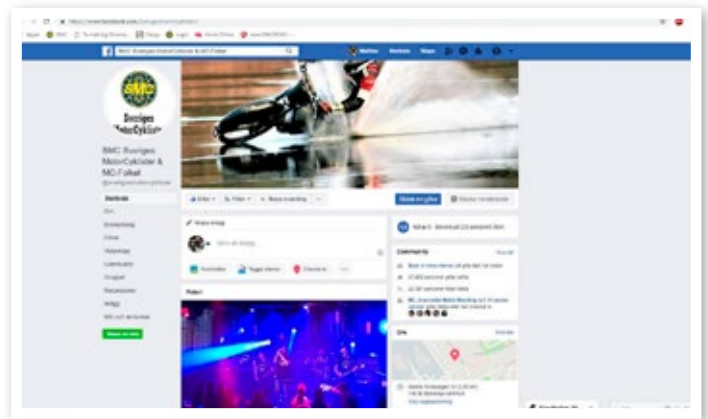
SMC Sveriges MotorCyklister & MC-Folket

SMC
Sveriges MotorCyklister

SMC Sveriges MotorCyklister & MC-Folket

Startsida
Om
Recensioner
Foton
Videoklipp
Gemenskap
Grupper
Evenemang
Inlägg

Gilla
Följer
Dela
Skicka ett meddelande

Skapa inlägg
Skriv ett inlägg...

Gemenskap
Se alla

Om
Se alla

Inlägg